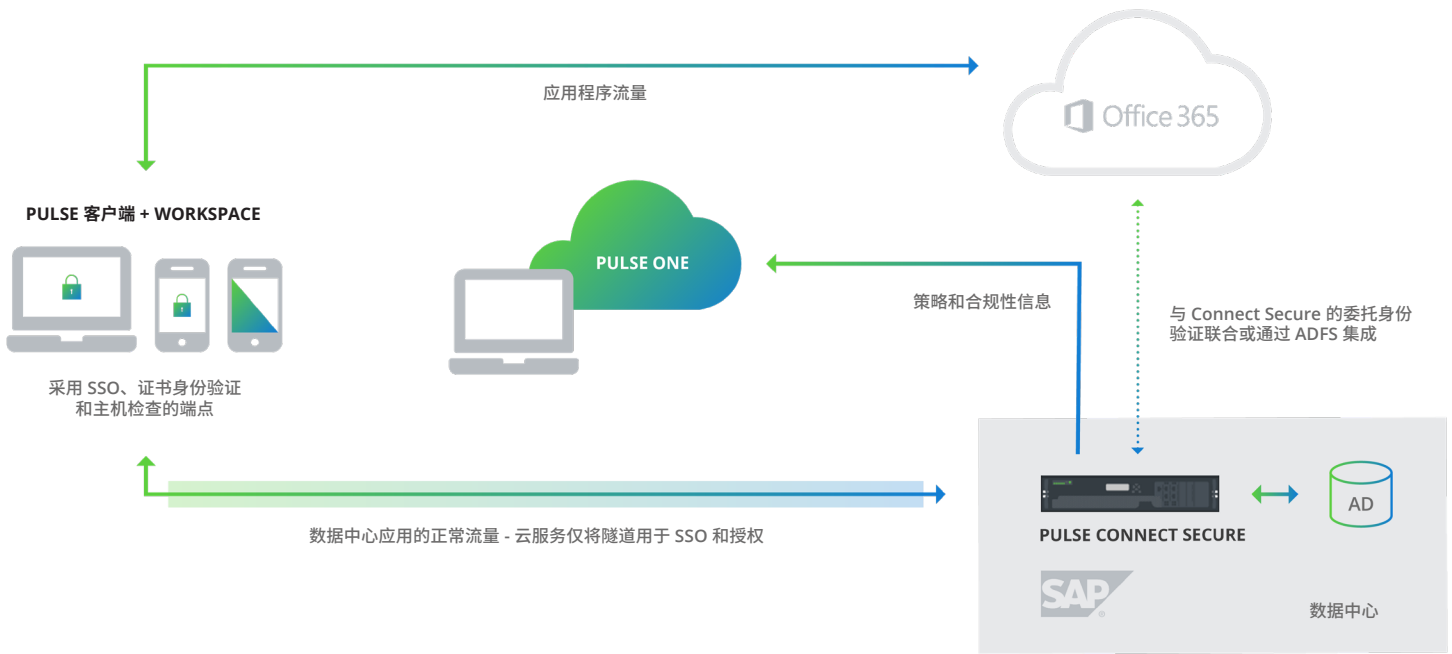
应用程序流量

Office 365

PULSE 客户端 + WORKSPACE

PULSE ONE

策略和合规性信息

与 Connect Secure 的委托身份验证联合或通过 ADFS 集成

采用 SSO、证书身份验证和主机检查的端点

AD

PULSE CONNECT SECURE

数据中心应用的正常流量 - 云服务仅将隧道用于 SSO 和授权

SAP

数据中心